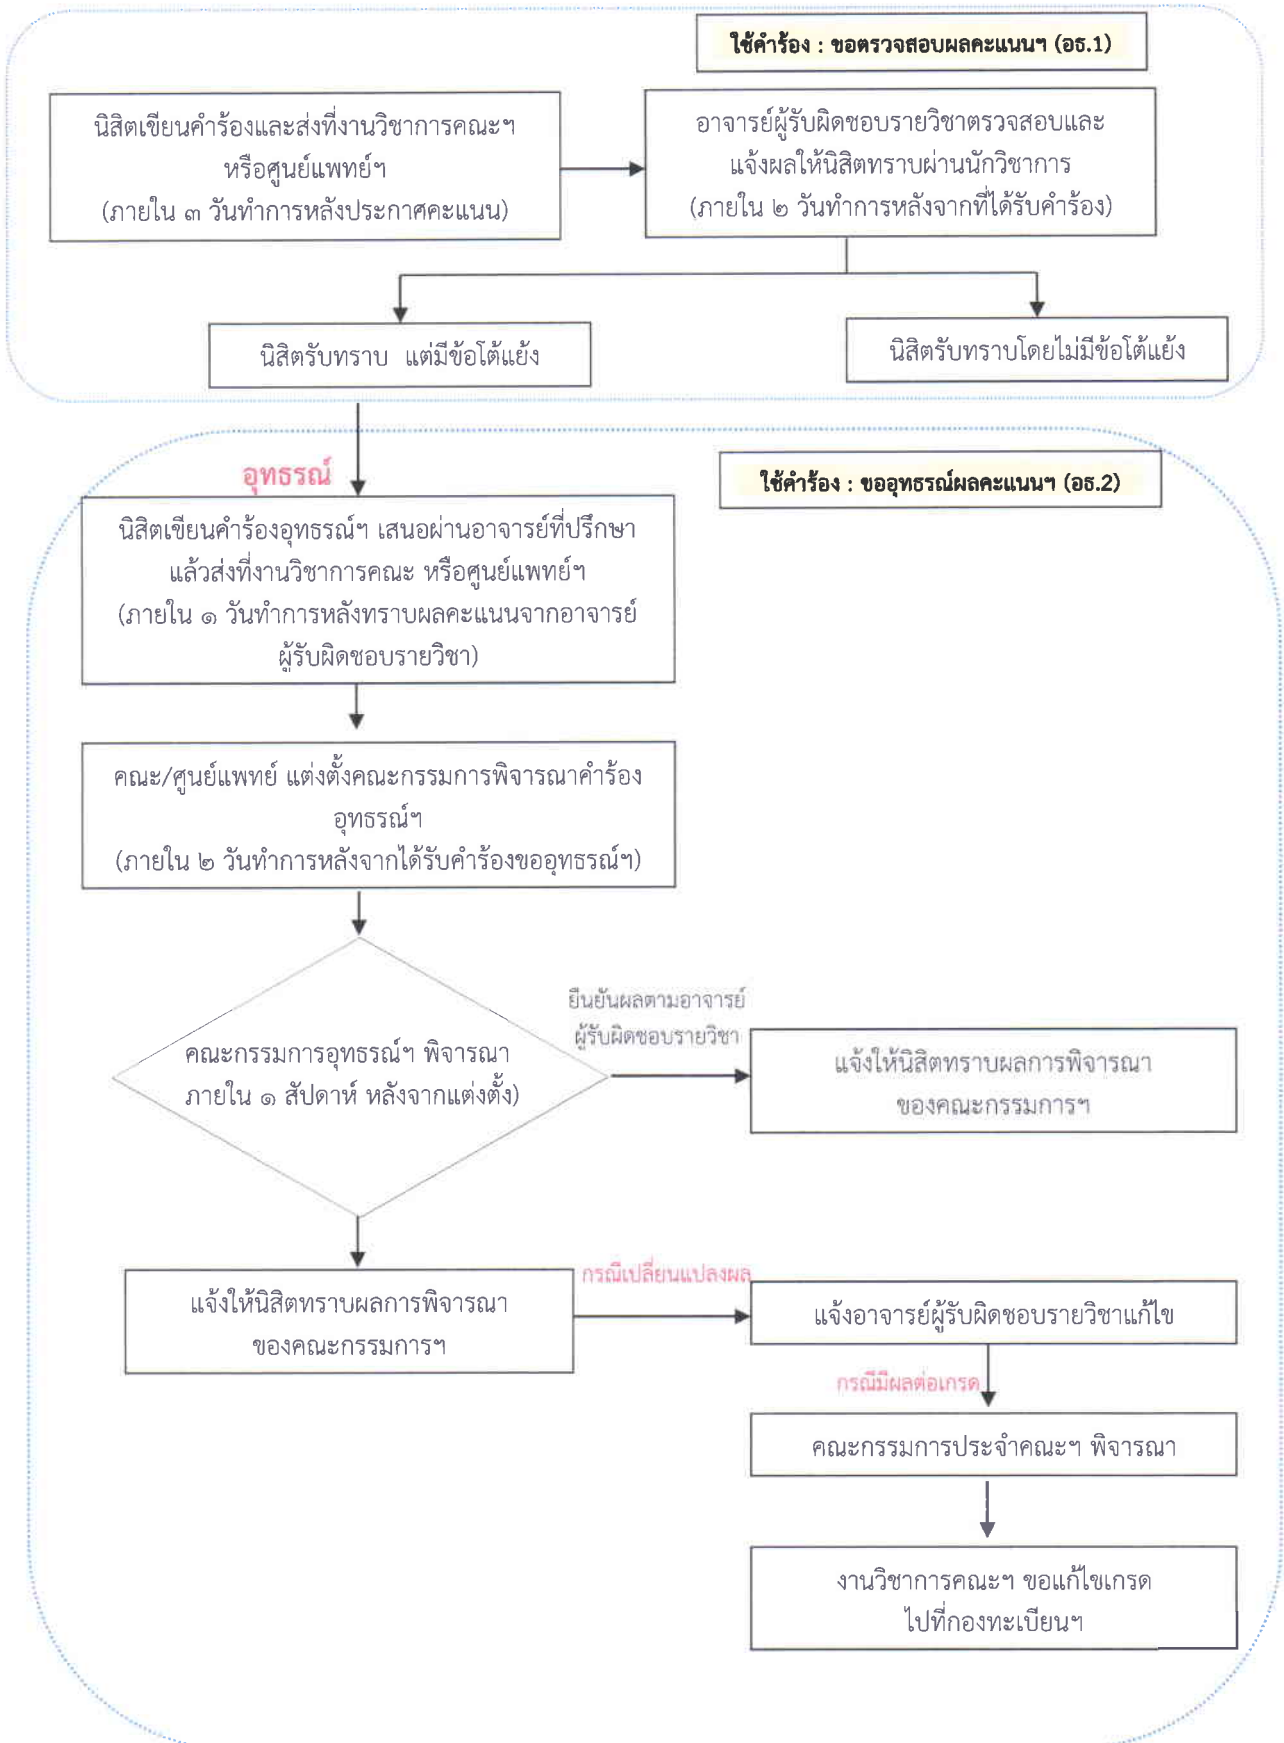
ใช้คำร้อง : ขอตรวจสอบผลคะแนนฯ (อธ.1)

นิสิตเขียนคำร้องและส่งที่งานวิชาการคณะฯ หรือศูนย์แพทย์ฯ (ภายใน ๓ วันทำการหลังประกาศคะแนน)

อาจารย์ผู้รับผิดชอบรายวิชาตรวจสอบและแจ้งผลให้นิสิตทราบผ่านนักวิชาการ (ภายใน ๒ วันทำการหลังจากที่ได้รับคำร้อง)

นิสิตรับทราบ แต่มีข้อโต้แย้ง

นิสิตรับทราบโดยไม่มีข้อโต้แย้ง

อุทธรณ์

ใช้คำร้อง : ขออุทธรณ์ผลคะแนนฯ (อธ.2)

นิสิตเขียนคำร้องอุทธรณ์ฯ เสนอผ่านอาจารย์ที่ปรึกษา แล้วส่งที่งานวิชาการคณะ หรือศูนย์แพทย์ฯ (ภายใน ๑ วันทำการหลังทราบผลคะแนนจากอาจารย์ผู้รับผิดชอบรายวิชา)

คณะ/ศูนย์แพทย์ แต่งตั้งคณะกรรมการพิจารณาคำร้องอุทธรณ์ฯ (ภายใน ๒ วันทำการหลังจากได้รับคำร้องขออุทธรณ์ฯ)

คณะกรรมการอุทธรณ์ฯ พิจารณา ภายใน ๑ สัปดาห์ หลังจากแต่งตั้ง)

ยืนยันผลตามอาจารย์ผู้รับผิดชอบรายวิชา

แจ้งให้นิสิตทราบผลการพิจารณาของคณะกรรมการฯ

แจ้งให้นิสิตทราบผลการพิจารณาของคณะกรรมการฯ

กรณีเปลี่ยนแปลงผล

แจ้งอาจารย์ผู้รับผิดชอบรายวิชาแก้ไข

กรณีมีผลต่อเกรด

คณะกรรมการประจำคณะฯ พิจารณา

งานวิชาการคณะฯ ขอแก้ไขเกรดไปที่กองทะเบียนฯ